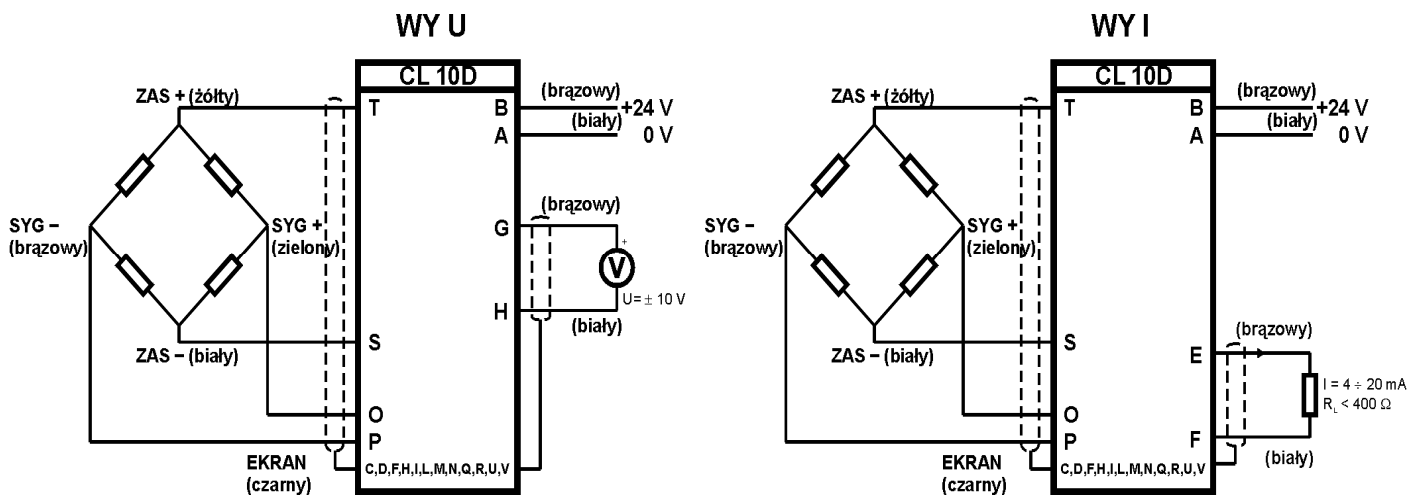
WY U

CL 10D

ZAS + (żółty)
T
B
A
(brązowy)
(biały)
+24 V
0 V

SYG –
(brązowy)
SYG +
(zielony)

G
H
(brązowy)
V
+
U= ± 10 V
(biały)

ZAS – (biały)
S
O
P

EKRAN
(czarny)
C,D,F,H,I,L,M,N,Q,R,U,V

WY I

CL 10D

ZAS + (żółty)
T
B
A
(brązowy)
(biały)
+24 V
0 V

SYG –
(brązowy)
SYG +
(zielony)

ZAS – (biały)
S
E
(brązowy)
I = 4 ÷ 20 mA
$R_L$ < 400 Ω
O
P
F
(biały)

EKRAN
(czarny)
C,D,F,H,I,L,M,N,Q,R,U,V